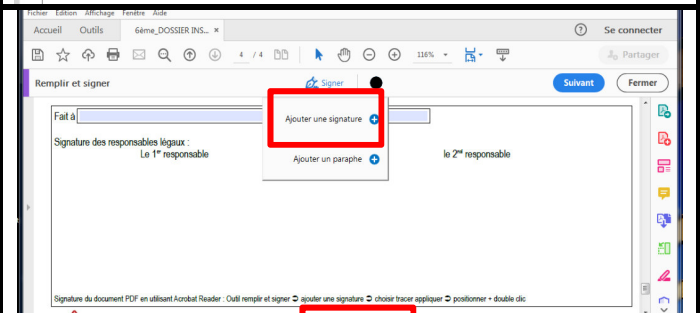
Fichier Edition Affichage Fenêtre Aide

Accueil Outils 6ème_DOSSIER INS... ×

? Se connecter

4 / 4

116%

Partager

Remplir et signer

Signer

Suivant Fermer

Fait à

Ajouter une signature

Signature des responsables légaux :

Le 1$^{er}$ responsable

Ajouter un paraphe

le 2$^{nd}$ responsable

Signature du document PDF en utilisant Acrobat Reader : Outil remplir et signer ➲ ajouter une signature ➲ choisir tracer appliquer ➲ positionner + double clic